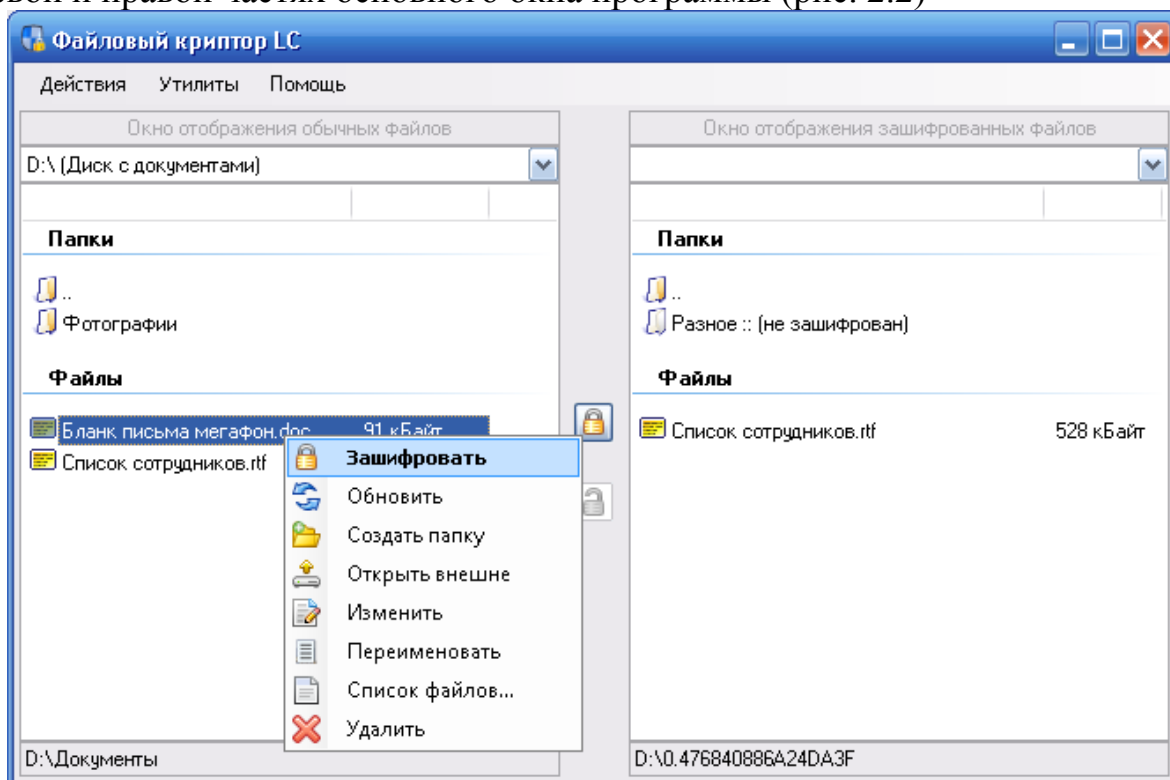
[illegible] и правой части основного окна программы (рис. 2.2)

Файловый криптор LC

Действия Утилиты Помощь

Окно отображения обычных файлов

D:\ (Диск с документами)

Папки

..

Фотографии

Файлы

Бланк письма мегафон.doc 91 кБайт

Список сотрудников.rtf

Зашифровать

Обновить

Создать папку

Открыть внешне

Изменить

Переименовать

Список файлов...

Удалить

D:\Документы

Окно отображения зашифрованных файлов

Папки

..

Разное :: (не зашифрован)

Файлы

Список сотрудников.rtf 528 кБайт

D:\0.476840886A24DA3F